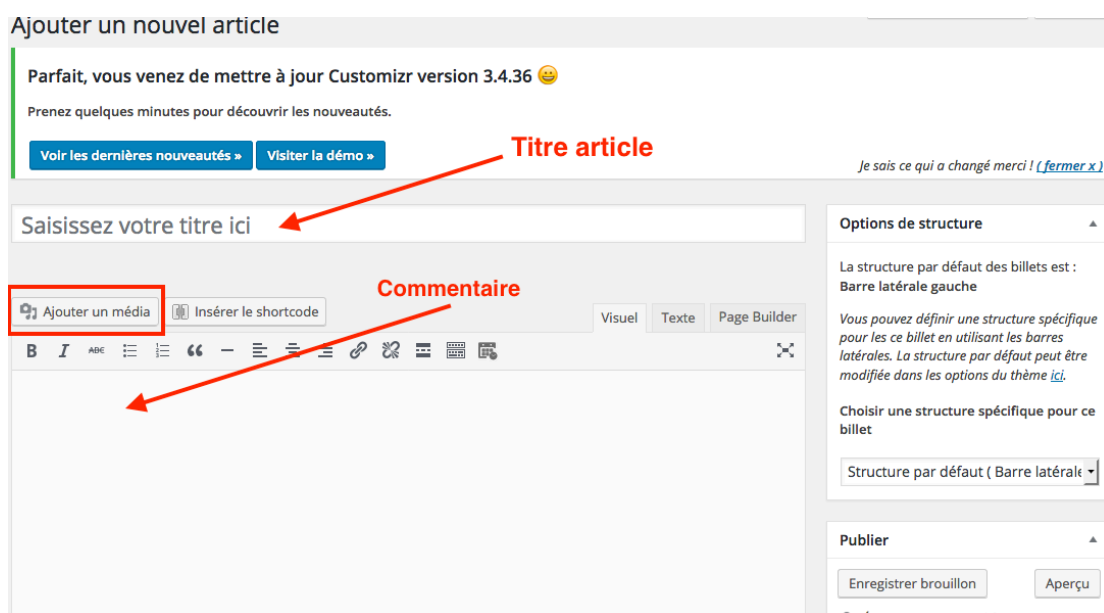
Ajouter un nouvel article

Parfait, vous venez de mettre à jour Customizr version 3.4.36 😀

Prenez quelques minutes pour découvrir les nouveautés.

Voir les dernières nouveautés » Visiter la démo »

Titre article

Je sais ce qui a changé merci ! ( fermer x )

Saisissez votre titre ici

Commentaire

Ajouter un média Insérer le shortcode

Visuel Texte Page Builder

Options de structure

La structure par défaut des billets est : Barre latérale gauche

Vous pouvez définir une structure spécifique pour les ce billet en utilisant les barres latérales. La structure par défaut peut être modifiée dans les options du thème ici.

Choisir une structure spécifique pour ce billet

Structure par défaut ( Barre latérale

Publier

Enregistrer brouillon Aperçu